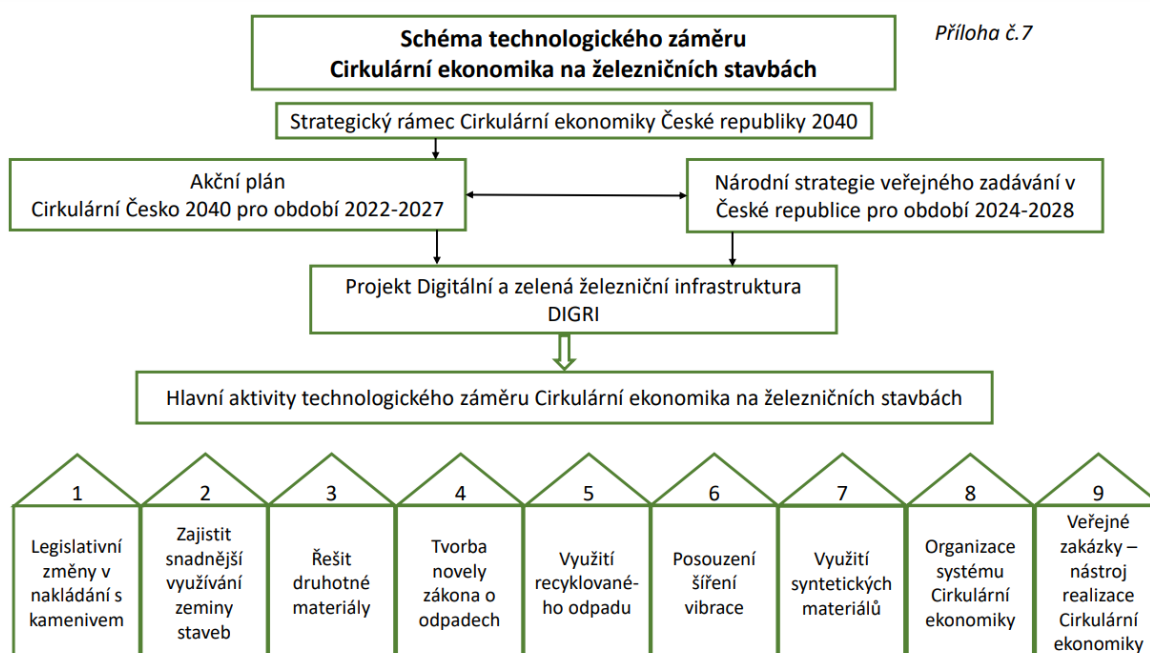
Schéma technologického záměru
Cirkulární ekonomika na železničních stavbách

Příloha č.7

Strategický rámec Cirkulární ekonomiky České republiky 2040

Akční plán
Cirkulární Česko 2040 pro období 2022-2027

Národní strategie veřejného zadávání v České republice pro období 2024-2028

Projekt Digitální a zelená železniční infrastruktura
DIGRI

Hlavní aktivity technologického záměru Cirkulární ekonomika na železničních stavbách

1
Legislativní změny v nakládání s kamenivem

2
Zajistit snadnější využívání zeminy staveb

3
Řešit druhotné materiály

4
Tvorba novely zákona o odpadech

5
Využití recyklovaného odpadu

6
Posouzení šíření vibrace

7
Využití syntetických materiálů

8
Organizace systému Cirkulární ekonomiky

9
Veřejné zakázky – nástroj realizace Cirkulární ekonomiky